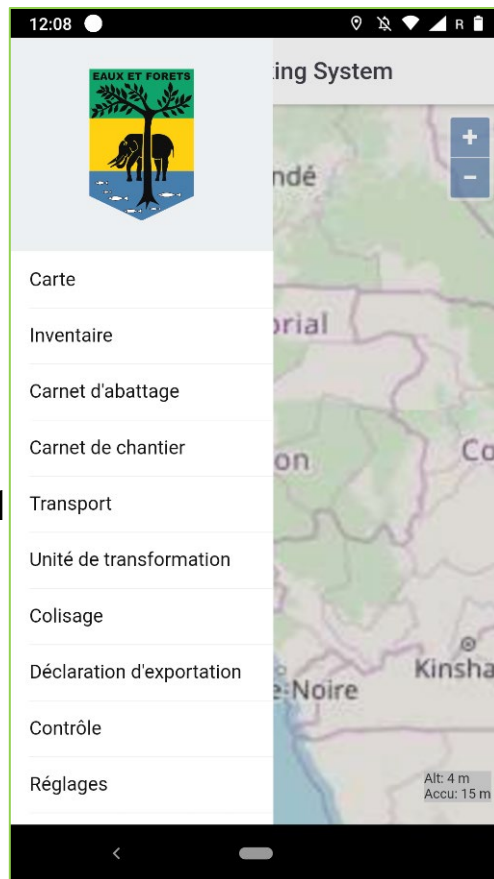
12:08

R

EAUX ET FORETS

ting System

+

−

ndé

orial

on

Co

Kinsha

e-Noire

Carte

Inventaire

Carnet d'abattage

Carnet de chantier

Transport

Unité de transformation

Colisage

Déclaration d'exportation

Contrôle

Réglages

Alt: 4 m
Accu: 15 m

<